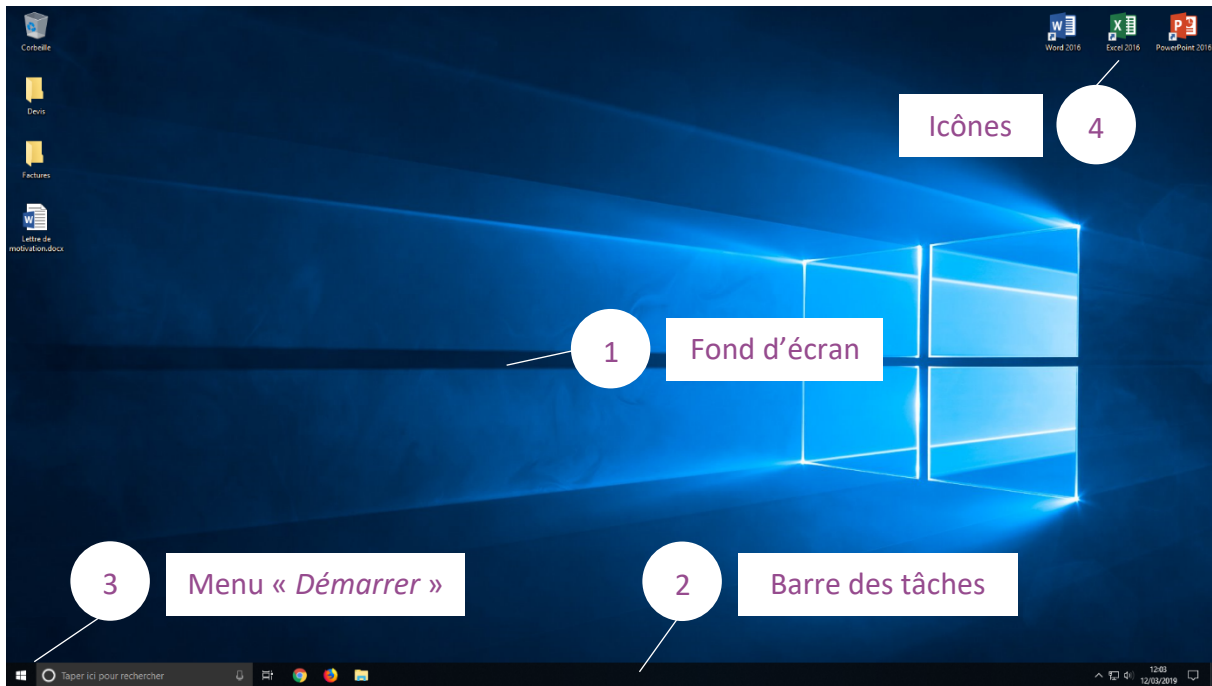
Corbeille

Devis

Factures

Lettre de motivation.docx

Word 2016

Excel 2016

PowerPoint 2016

Icônes

4

1

Fond d'écran

3

Menu « *Démarrer* »

2

Barre des tâches

Taper ici pour rechercher

12:03
12/03/2019